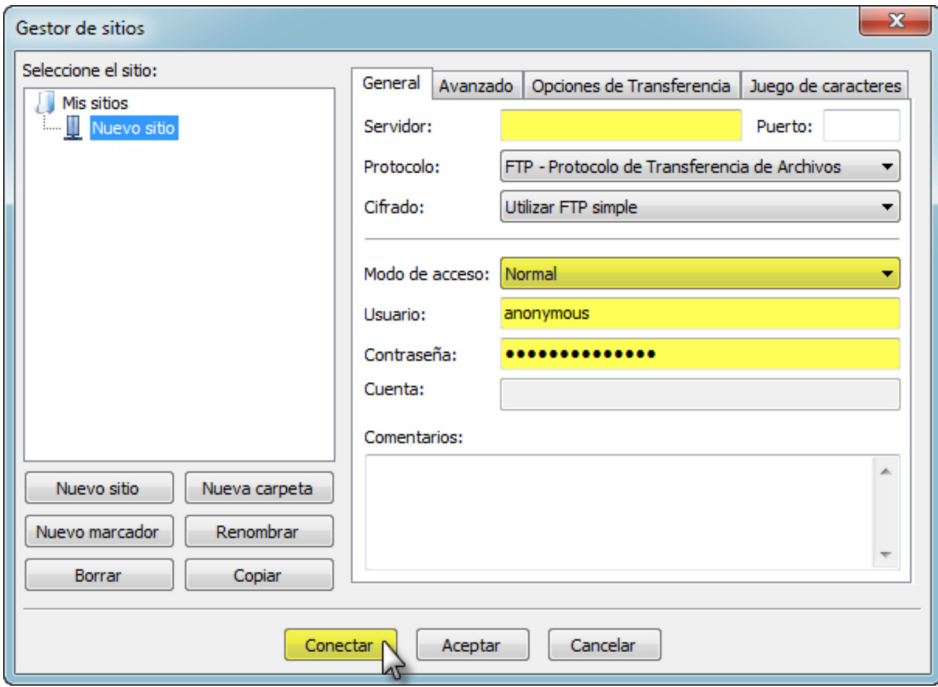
Gestor de sitios

Seleccione el sitio:

Mis sitios
Nuevo sitio

General | Avanzado | Opciones de Transferencia | Juego de caracteres

Servidor:
Puerto:
Protocolo: FTP - Protocolo de Transferencia de Archivos
Cifrado: Utilizar FTP simple

Modo de acceso: Normal
Usuario: anonymous
Contraseña: ••••••••••••••
Cuenta:

Comentarios:

Nuevo sitio
Nueva carpeta
Nuevo marcador
Renombrar
Borrar
Copiar

Conectar
Aceptar
Cancelar